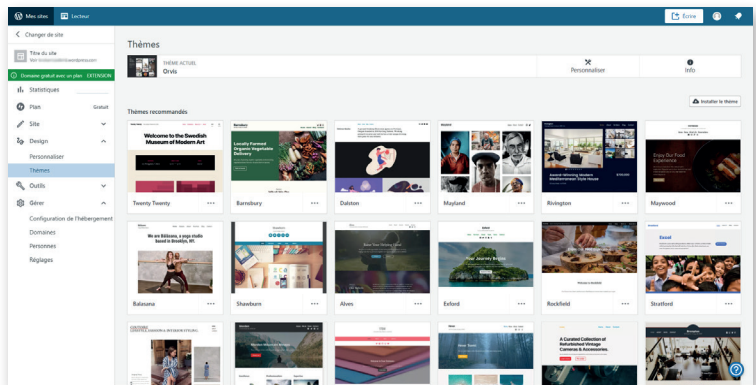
Mes sites Lecteur Écrire

Changer de site

Titre du site

Domaine gratuit avec un plan EXTENSION

Statistiques

Plan Gratuit

Site

Design

Personnaliser

Thèmes

Outils

Gérer

Configuration de l'hébergement

Domaines

Personnes

Réglages

Thèmes

THÈME ACTUEL
Orvis

Personnaliser

Info

Thèmes recommandés

Installer le thème

Welcome to the Swedish Museum of Modern Art

Twenty Twenty

Locally Farmed Organic Vegetable Delivery

Barnsbury

Dalston

Mayland

Award-Winning Modern Mediterranean Style House

Rivington

Enjoy Our Food Experience

Maywood

We are Balasana, a yoga studio based in Brooklyn, NY.

Balasana

Shawburn

Alves

Your Journey Begins

Exford

Rockfield

Enroll

Stratford

A Curated Collection of Refurbished Vintage Cameras & Accessories